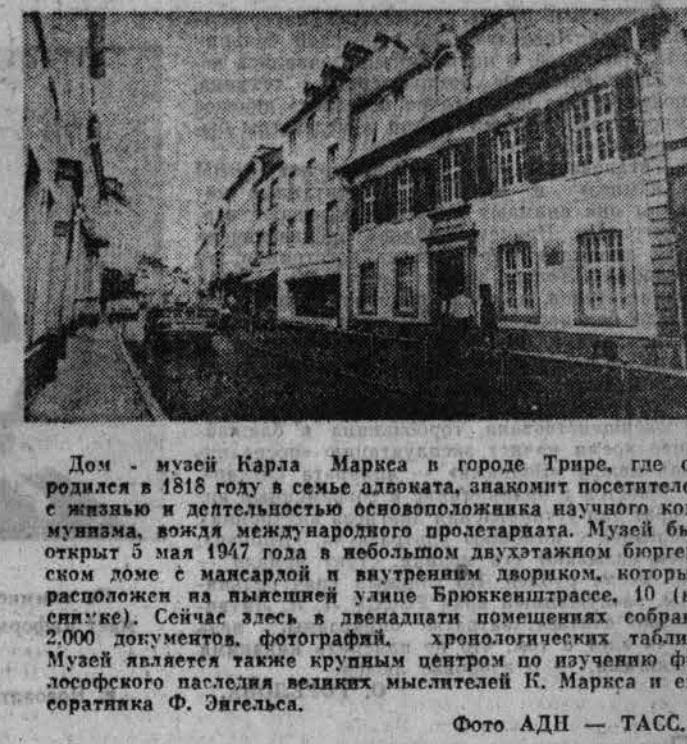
Дом - музей Карла Маркса в городе Трире, где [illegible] родился в 1818 году в семье адвоката, знакомит посетителе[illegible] с жизнью и деятельностью основоположника научного ко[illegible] мунизма, вождя международного пролетариата. Музей бы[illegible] открыт 5 мая 1947 года в небольшом двухэтажном бюрге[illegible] ском доме с мансардой и внутренним двориком, которы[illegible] расположен на нынешней улице Брюккенштрассе, 10 ([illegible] снимке). Сейчас здесь в двенадцати помещениях собра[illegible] 2.000 документов, фотографий, хронологических табли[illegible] Музей является также крупным центром по изучению ф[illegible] лософского наследия великих мыслителей К. Маркса и е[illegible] соратника Ф. Энгельса.

Фото АДН — ТАСС.